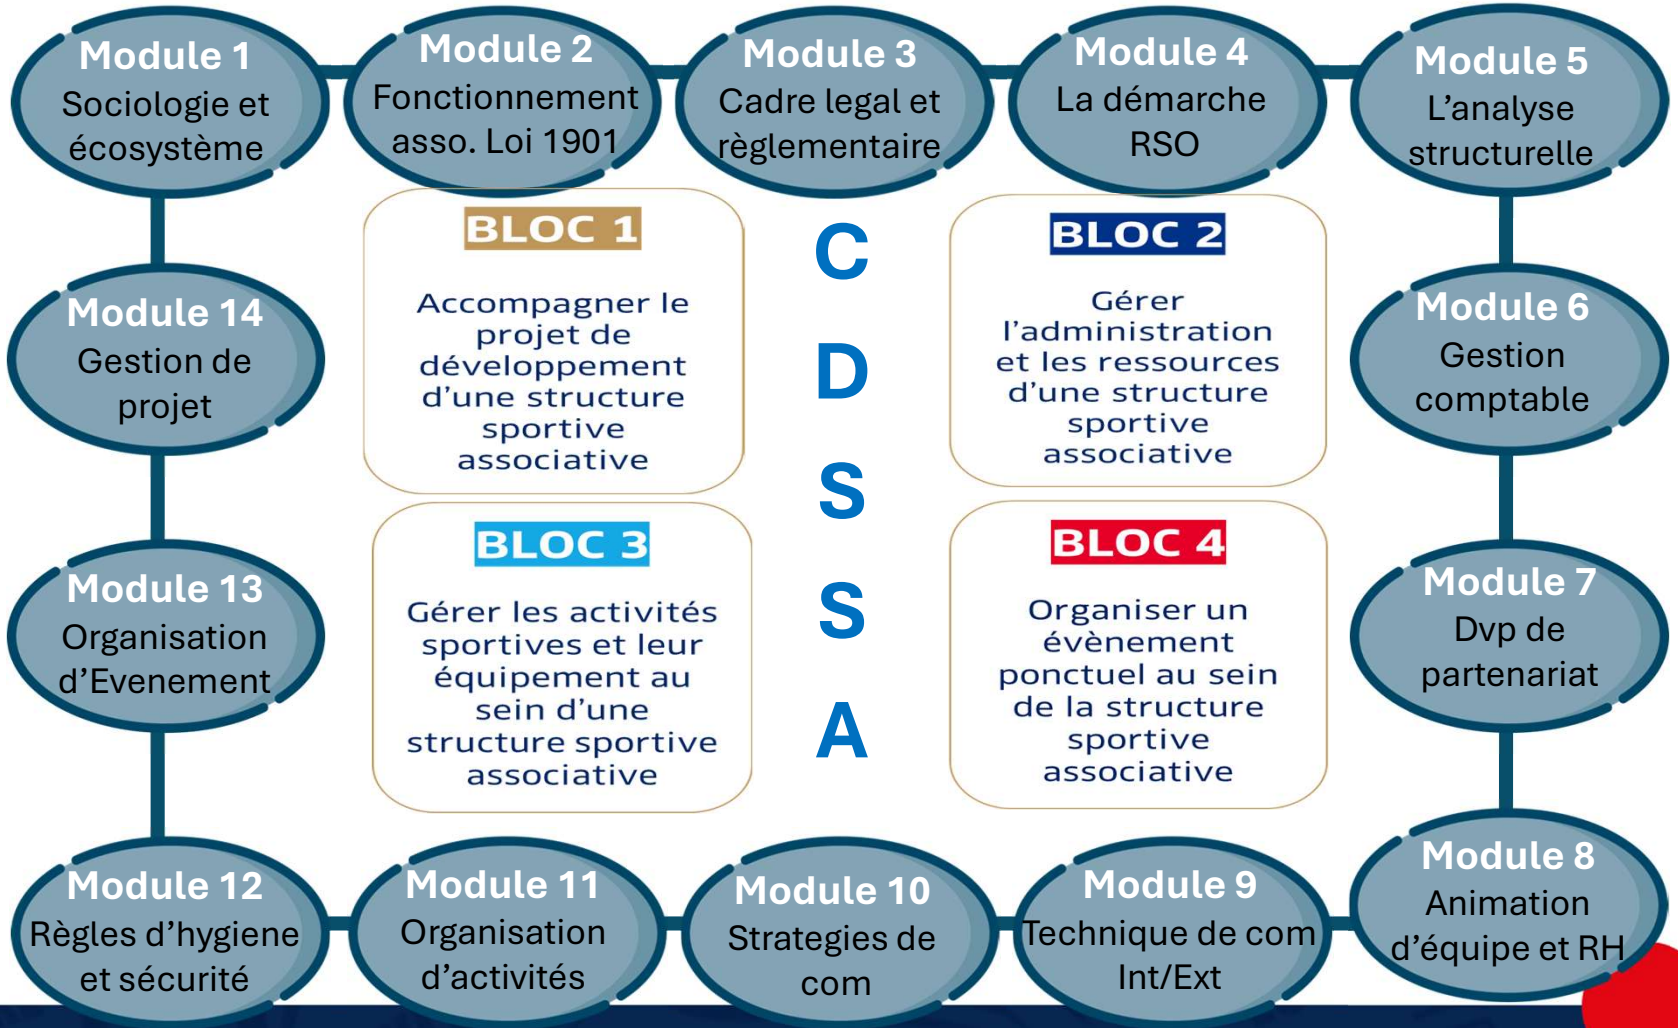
Module 1
Sociologie et écosystème

Module 2
Fonctionnement asso. Loi 1901

Module 3
Cadre legal et règlementaire

Module 4
La démarche RSO

Module 5
L'analyse structurelle

Module 14
Gestion de projet

BLOC 1
Accompagner le projet de développement d'une structure sportive associative

C
D
S
S
A

BLOC 2
Gérer l'administration et les ressources d'une structure sportive associative

Module 6
Gestion comptable

Module 13
Organisation d'Evenement

BLOC 3
Gérer les activités sportives et leur équipement au sein d'une structure sportive associative

BLOC 4
Organiser un évènement ponctuel au sein de la structure sportive associative

Module 7
Dvp de partenariat

Module 12
Règles d'hygiene et sécurité

Module 11
Organisation d'activités

Module 10
Strategies de com

Module 9
Technique de com Int/Ext

Module 8
Animation d'équipe et RH